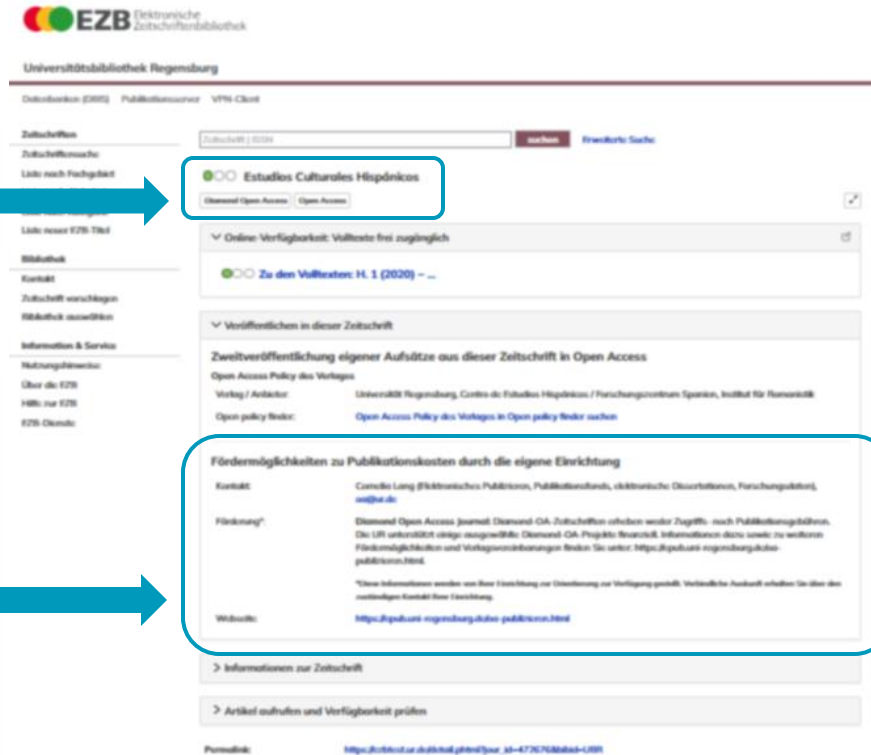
EZB Elektronische Zeitschriftenbibliothek

Universitätsbibliothek Regensburg

Datenbanken (DBIS) Publikationsserver VPN-Client

Zeitschriften
Zeitschriftensuche
Liste nach Fachgebiet
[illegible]
Liste neuer EZB-Titel

Bibliothek
Kontakt
Zeitschrift vorschlagen
Bibliothek auswählen

Information & Service
Nutzungshinweise
Über die EZB
Hilfe zur EZB
EZB-Dienste

Zeitschrift | ISSN
suchen
Erweiterte Suche

Estudios Culturales Hispánicos
Diamond Open Access
Open Access

Online-Verfügbarkeit: Volltexte frei zugänglich

Zu den Volltexten: H. 1 (2020) – ...

Veröffentlichen in dieser Zeitschrift

Zweitveröffentlichung eigener Aufsätze aus dieser Zeitschrift in Open Access
Open Access Policy des Verlages

| Verlag / Anbieter: | Universität Regensburg, Centro de Estudios Hispánicos / Forschungszentrum Spanien, Institut für Romanistik |
|---|---|
| Open policy finder: | Open Access Policy des Verlages in Open policy finder suchen |

Fördermöglichkeiten zu Publikationskosten durch die eigene Einrichtung

| Kontakt: | Cornelia Lang (Elektronisches Publizieren, Publikationsfonds, elektronische Dissertationen, Forschungsdaten), oa@ur.de |
|---|---|
| Förderung*: | Diamond Open Access Journal: Diamond-OA-Zeitschriften erheben weder Zugriffs- noch Publikationsgebühren. Die UR unterstützt einige ausgewählte Diamond-OA-Projekte finanziell. Informationen dazu sowie zu weiteren Fördermöglichkeiten und Verlagsvereinbarungen finden Sie unter: https://epub.uni-regensburg.de/oa-publizieren.html. |
| | *Diese Informationen werden von Ihrer Einrichtung zur Orientierung zur Verfügung gestellt. Verbindliche Auskunft erhalten Sie über den zuständigen Kontakt Ihrer Einrichtung. |
| Website: | https://epub.uni-regensburg.de/oa-publizieren.html |

Informationen zur Zeitschrift

Artikel aufrufen und Verfügbarkeit prüfen

Permalink: https://ezb.ur.de/detail.phtml?jour_id=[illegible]&bibid=UBR